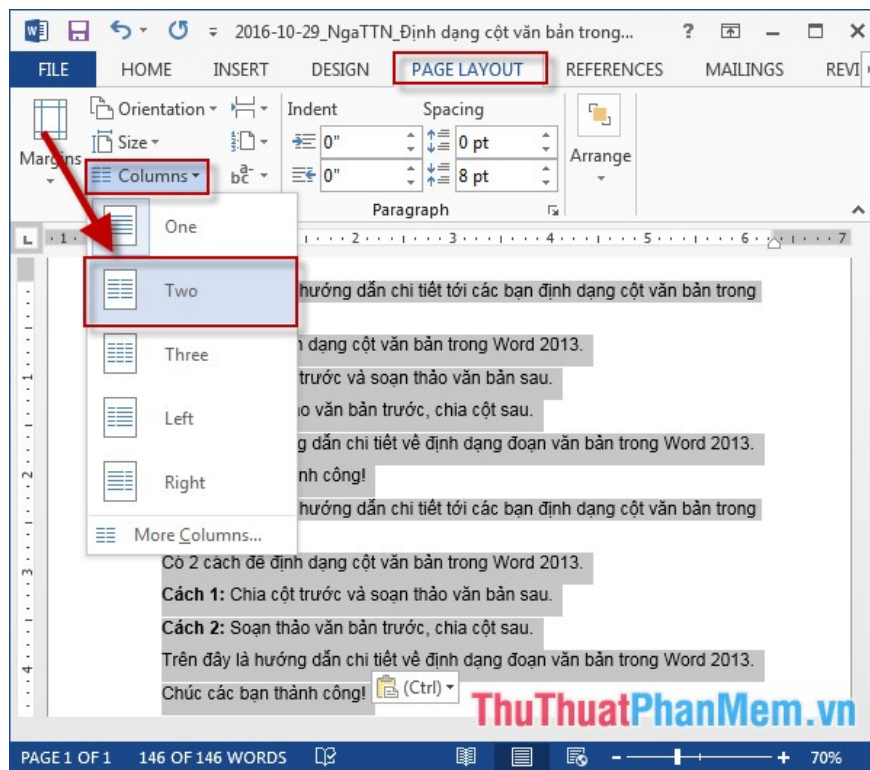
2016-10-29_NgaTTN_Định dạng cột văn bản trong...

FILE HOME INSERT DESIGN PAGE LAYOUT REFERENCES MAILINGS REVI

Orientation
Size
Columns
Margins
Indent
Spacing
0"
0"
0 pt
8 pt
Arrange
Paragraph

One
Two
Three
Left
Right
More Columns...

hướng dẫn chi tiết tới các bạn định dạng cột văn bản trong
dạng cột văn bản trong Word 2013.
trước và soạn thảo văn bản sau.
o văn bản trước, chia cột sau.
g dẫn chi tiết về định dạng đoạn văn bản trong Word 2013.
nh công!
hướng dẫn chi tiết tới các bạn định dạng cột văn bản trong

Có 2 cách để định dạng cột văn bản trong Word 2013.
**Cách 1:** Chia cột trước và soạn thảo văn bản sau.
**Cách 2:** Soạn thảo văn bản trước, chia cột sau.
Trên đây là hướng dẫn chi tiết về định dạng đoạn văn bản trong Word 2013.
Chúc các bạn thành công!
(Ctrl)

ThuThuatPhanMem.vn

PAGE 1 OF 1 146 OF 146 WORDS 70%